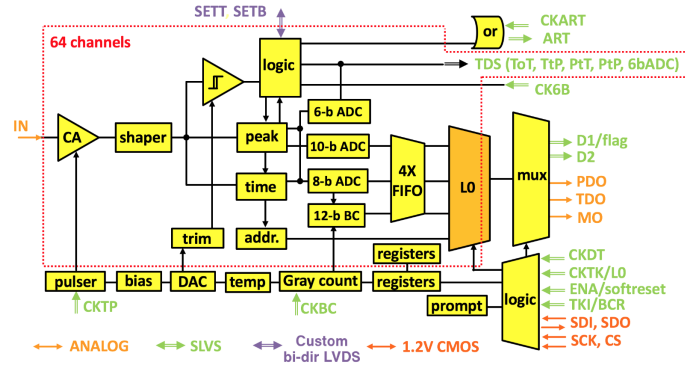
SETT SETB

64 channels

or

CKART

ART

logic

TDS (ToT, TtP, PtT, PtP, 6bADC)

CK6B

IN

CA

shaper

peak

6-b ADC

10-b ADC

4X FIFO

L0

mux

D1/flag

D2

time

8-b ADC

PDO

TDO

12-b BC

MO

trim

addr.

registers

CKDT

pulser

bias

DAC

temp

Gray count

registers

logic

CKTK/L0

ENA/softreset

CKTP

CKBC

prompt

TKI/BCR

SDI, SDO

SCK, CS

ANALOG

SLVS

Custom bi-dir LVDS

1.2V CMOS